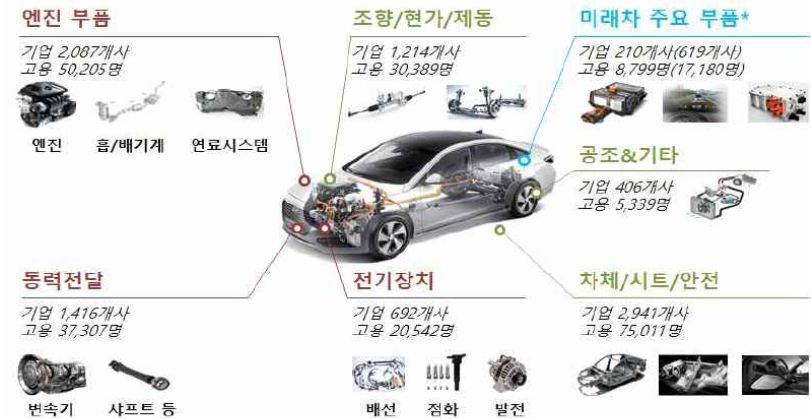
엔진 부품

기업 2,087개사
고용 50,205명

엔진 흡/배기계 연료시스템

조향/현가/제동

기업 1,214개사
고용 30,389명

미래차 주요 부품*

기업 210개사(619개사)
고용 8,799명(17,180명)

공조&기타

기업 406개사
고용 5,339명

동력전달

기업 1,416개사
고용 37,307명

변속기 샤프트 등

전기장치

기업 692개사
고용 20,542명

배선 점화 발전

차체/시트/안전

기업 2,941개사
고용 75,011명